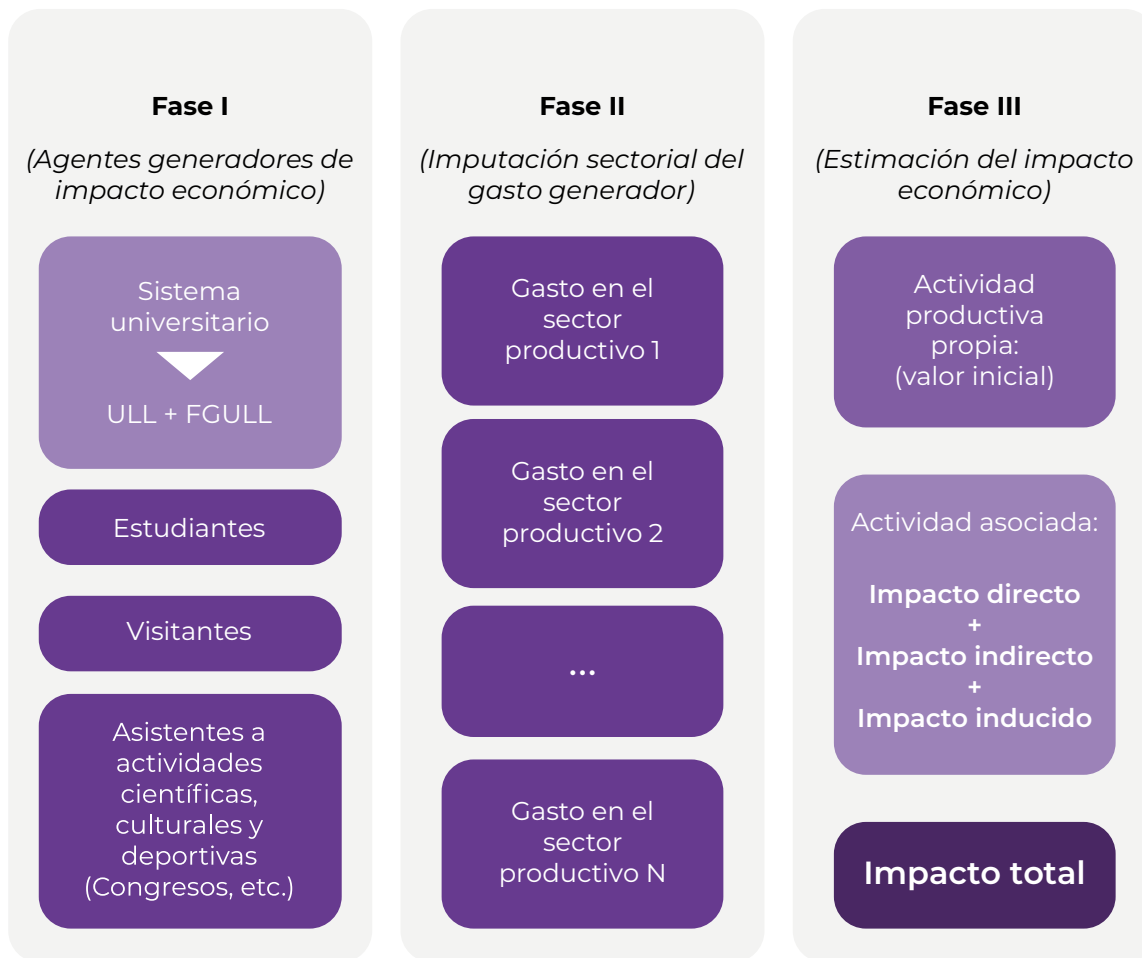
Fase I

(Agentes generadores de impacto económico)

Sistema universitario

ULL + FGULL

Estudiantes

Visitantes

Asistentes a actividades científicas, culturales y deportivas (Congresos, etc.)

Fase II

(Imputación sectorial del gasto generador)

Gasto en el sector productivo 1

Gasto en el sector productivo 2

...

Gasto en el sector productivo N

Fase III

(Estimación del impacto económico)

Actividad productiva propia: (valor inicial)

Actividad asociada:

Impacto directo
+
Impacto indirecto
+
Impacto inducido

Impacto total